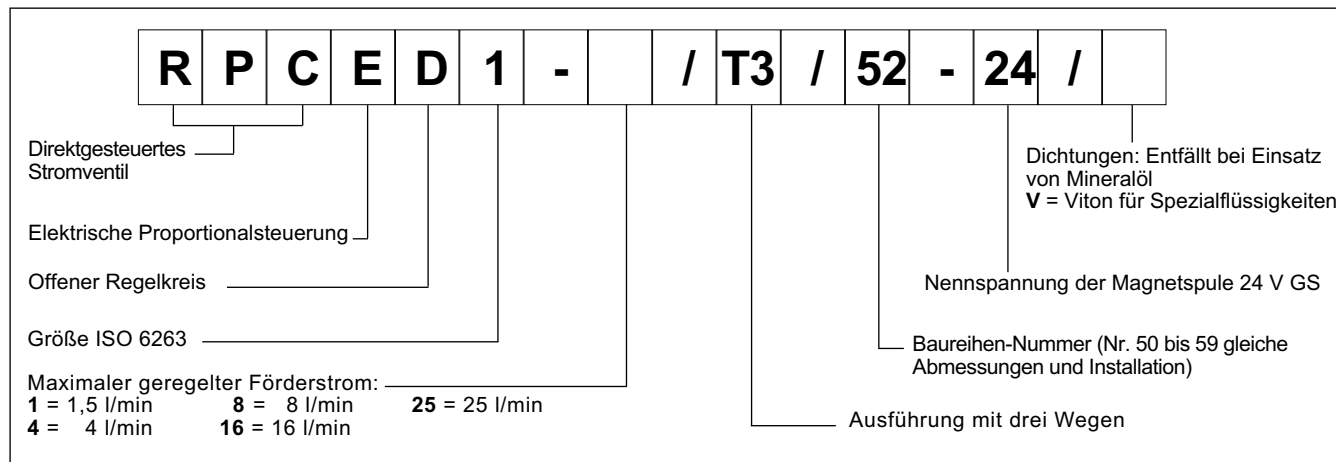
| R | P | C | E | D | 1 | - |  | / | T3 | / | 52 | - | 24 | / |  |
|---|---|---|---|---|---|---|---|---|---|---|---|---|---|---|---|

Direktgesteuertes Stromventil

Elektrische Proportionalsteuerung

Offener Regelkreis

Größe ISO 6263

Maximaler geregelter Förderstrom:
**1** = 1,5 l/min **8** = 8 l/min **25** = 25 l/min
**4** = 4 l/min **16** = 16 l/min

Dichtungen: Entfällt bei Einsatz von Mineralöl
**V** = Viton für Spezialflüssigkeiten

Nennspannung der Magnetspule 24 V GS

Baureihen-Nummer (Nr. 50 bis 59 gleiche Abmessungen und Installation)

Ausführung mit drei Wegen